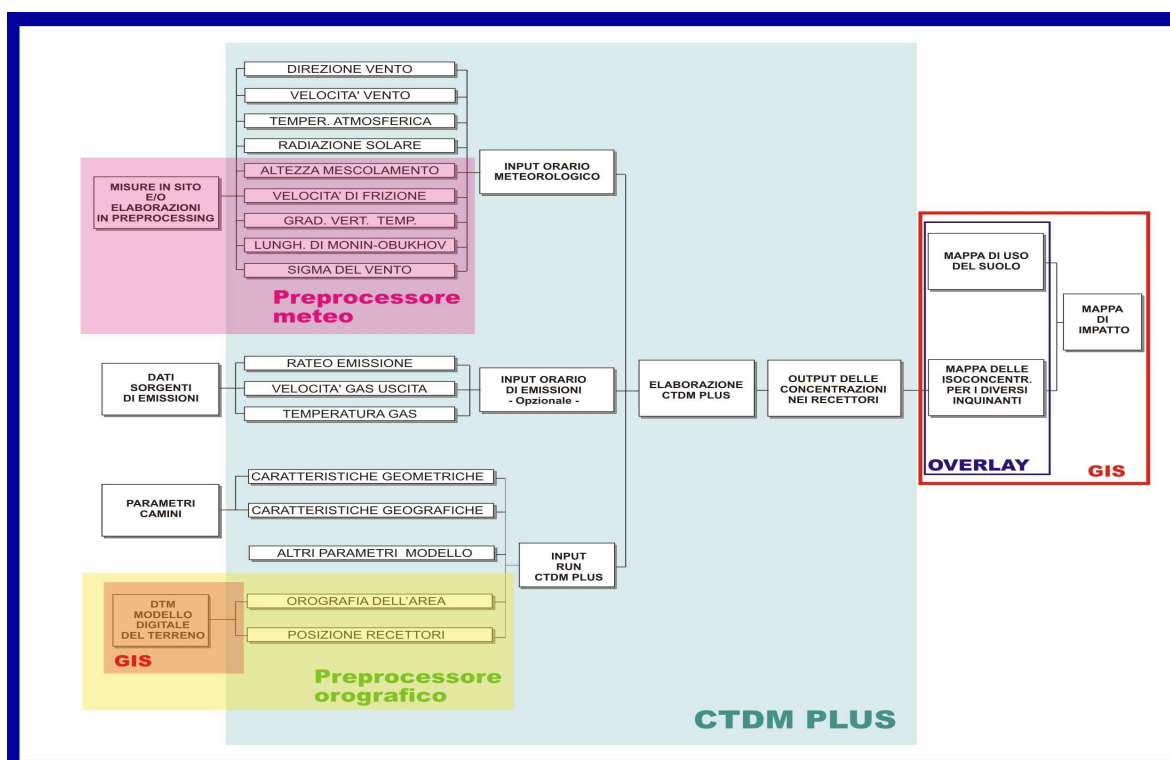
DIREZIONE VENTO

VELOCITA' VENTO

TEMPER. ATMOSFERICA

RADIAZIONE SOLARE

ALTEZZA MESCOLAMENTO

VELOCITA' DI FRIZIONE

GRAD. VERT. TEMP.

LUNGH. DI MONIN-OBUKHOV

SIGMA DEL VENTO

MISURE IN SITO E/O ELABORAZIONI IN PREPROCESSING

INPUT ORARIO METEOROLOGICO

Preprocessore meteo

DATI SORGENTI DI EMISSIONI

RATEO EMISSIONE

VELOCITA' GAS USCITA

TEMPERATURA GAS

INPUT ORARIO DI EMISSIONI - Opzionale -

ELABORAZIONE CTDM PLUS

OUTPUT DELLE CONCENTRAZIONI NEI RECETTORI

MAPPA DI USO DEL SUOLO

MAPPA DELLE ISOCONCENTR. PER I DIVERSI INQUINANTI

MAPPA DI IMPATTO

OVERLAY

GIS

PARAMETRI CAMINI

CARATTERISTICHE GEOMETRICHE

CARATTERISTICHE GEOGRAFICHE

ALTRI PARAMETRI MODELLO

INPUT RUN CTDM PLUS

DTM MODELLO DIGITALE DEL TERRENO

GIS

OROGRAFIA DELL'AREA

POSIZIONE RECETTORI

Preprocessore orografico

CTDM PLUS